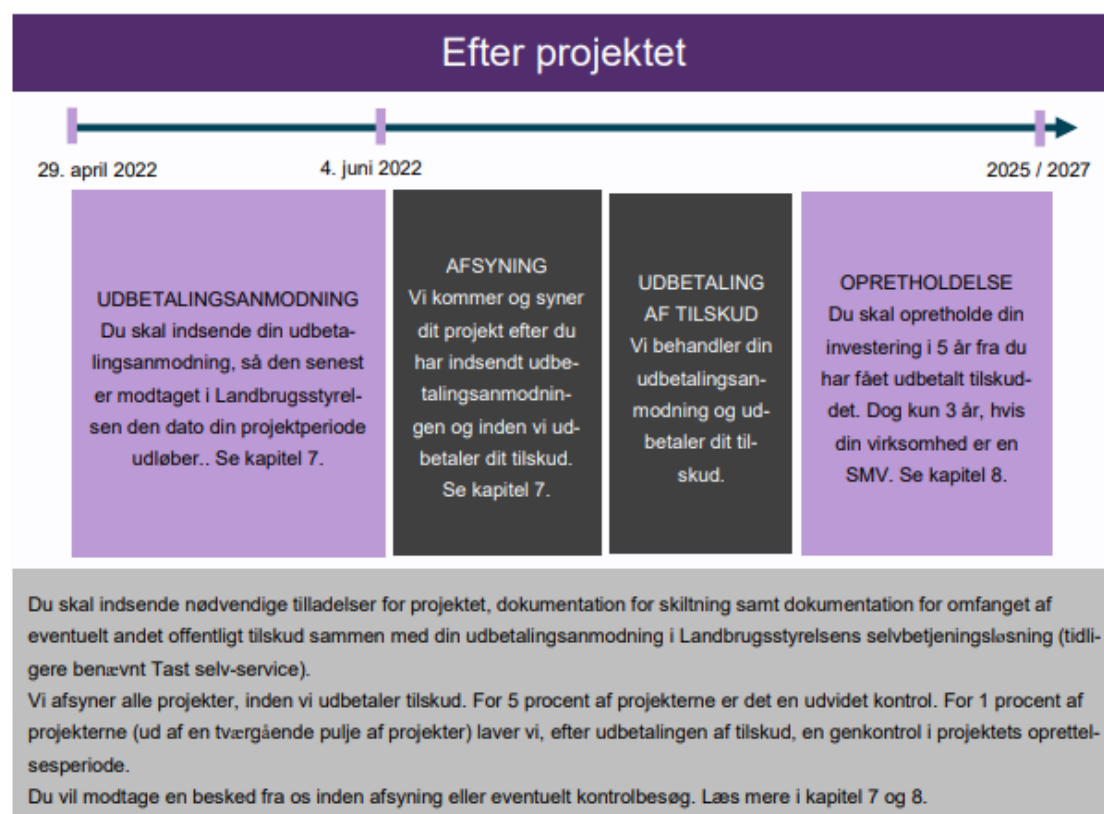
Efter projektet

29. april 2022

4. juni 2022

2025 / 2027

UDBETALINGSANMODNING
Du skal indsende din udbetalingsanmodning, så den senest er modtaget i Landbrugsstyrelsen den dato din projektperiode udløber.. Se kapitel 7.

AFSYNING
Vi kommer og syner dit projekt efter du har indsendt udbetalingsanmodningen og inden vi udbetaler dit tilskud. Se kapitel 7.

UDBETALING AF TILSKUD
Vi behandler din udbetalingsanmodning og udbetaler dit tilskud.

OPRETHOLDELSE
Du skal opretholde din investering i 5 år fra du har fået udbetalt tilskuddet. Dog kun 3 år, hvis din virksomhed er en SMV. Se kapitel 8.

Du skal indsende nødvendige tilladelser for projektet, dokumentation for skiltning samt dokumentation for omfanget af eventuelt andet offentligt tilskud sammen med din udbetalingsanmodning i Landbrugsstyrelsens selvbetjeningsløsning (tidligere benævnt Tast selv-service).
Vi afsyner alle projekter, inden vi udbetaler tilskud. For 5 procent af projekterne er det en udvidet kontrol. For 1 procent af projekterne (ud af en tværgående pulje af projekter) laver vi, efter udbetalingen af tilskud, en genkontrol i projektets opretholdelsesperiode.
Du vil modtage en besked fra os inden afsyning eller eventuelt kontrolbesøg. Læs mere i kapitel 7 og 8.